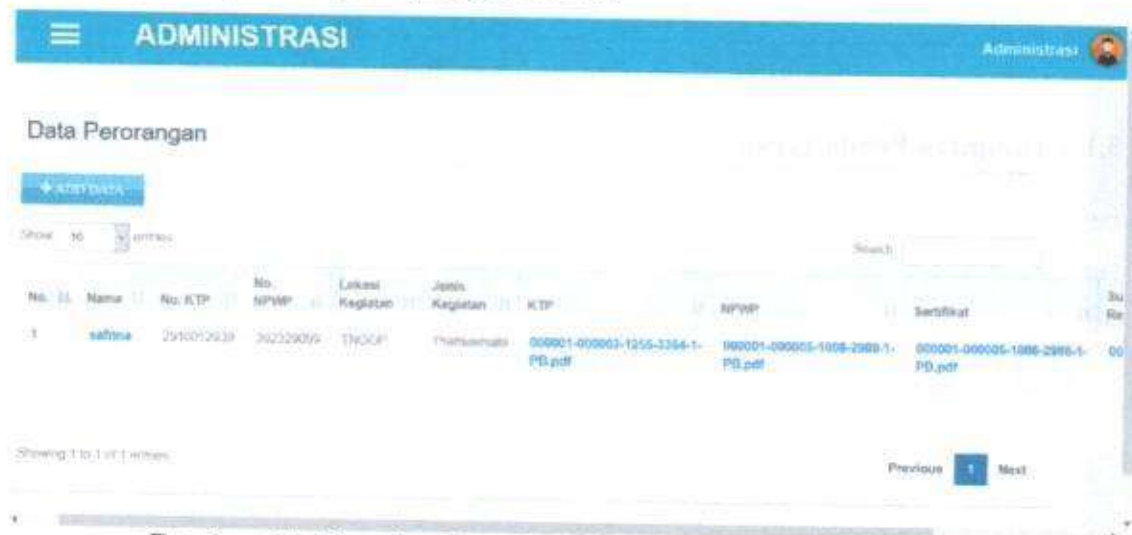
ADMINISTRASI

Administrasi

Data Perorangan

+ ADD DATA

Show 10 entries

Search:

| No. | Nama | No. KTP | No. NPWP | Lokasi Kegiatan | Jenis Kegiatan | KTP | NPWP | Sertifikat | Su Re |
|---|---|---|---|---|---|---|---|---|---|
| 1 | saftina | 2510012939 | 392329059 | TNGGP | Pharmasimals | 000001-000003-1255-3364-1-PB.pdf | 000001-000005-1008-2989-1-PB.pdf | 000001-000005-1086-2986-1-PB.pdf | 00 |

Showing 1 to 1 of 1 entries

Previous 1 Next